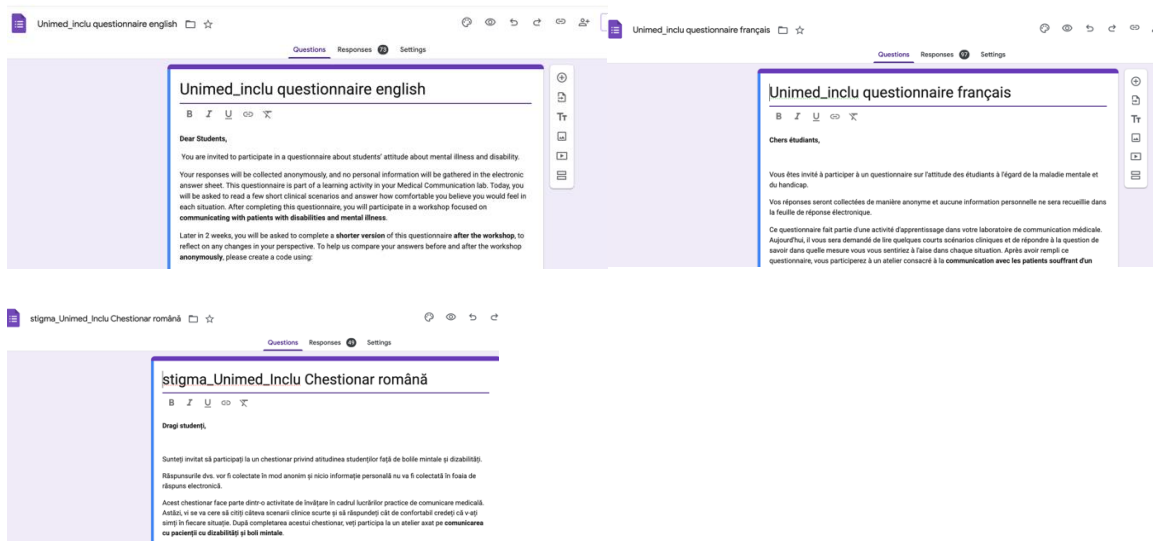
Unimed_inclu questionnaire english

Questions Responses 73 Settings

Unimed_inclu questionnaire english

B I U

Dear Students,

You are invited to participate in a questionnaire about students' attitude about mental illness and disability.

Your responses will be collected anonymously, and no personal information will be gathered in the electronic answer sheet. This questionnaire is part of a learning activity in your Medical Communication lab. Today, you will be asked to read a few short clinical scenarios and answer how comfortable you believe you would feel in each situation. After completing this questionnaire, you will participate in a workshop focused on **communicating with patients with disabilities and mental illness**.

Later in 2 weeks, you will be asked to complete a **shorter version** of this questionnaire **after the workshop**, to reflect on any changes in your perspective. To help us compare your answers before and after the workshop **anonymously**, please create a code using:

Unimed_inclu questionnaire français

Questions Responses 67 Settings

Unimed_inclu questionnaire français

B I U

**Chers étudiants,**

Vous êtes invité à participer à un questionnaire sur l'attitude des étudiants à l'égard de la maladie mentale et du handicap.

Vos réponses seront collectées de manière anonyme et aucune information personnelle ne sera recueillie dans la feuille de réponse électronique.

Ce questionnaire fait partie d'une activité d'apprentissage dans votre laboratoire de communication médicale. Aujourd'hui, il vous sera demandé de lire quelques courts scénarios cliniques et de répondre à la question de savoir dans quelle mesure vous vous sentiriez à l'aise dans chaque situation. Après avoir rempli ce questionnaire, vous participerez à un atelier consacré à la **communication avec les patients souffrant d'un**

stigma_Unimed_Inclu Chestionar română

Questions Responses 45 Settings

stigma_Unimed_Inclu Chestionar română

B I U

**Dragi studenți,**

Sunteți invitat să participați la un chestionar privind atitudinea studenților față de bolile mintale și dizabilități.

Răspunsurile dvs. vor fi colectate în mod anonim și nicio informație personală nu va fi colectată în foaia de răspuns electronică.

Acest chestionar face parte dintr-o activitate de învățare în cadrul lucrărilor practice de comunicare medicală. Astăzi, vi se va cere să citiți câteva scenarii clinice scurte și să răspundeți cât de confortabil credeți că v-ați simți în fiecare situație. După completarea acestui chestionar, veți participa la un atelier axat pe **comunicarea cu pacienții cu dizabilități și boli mintale**.